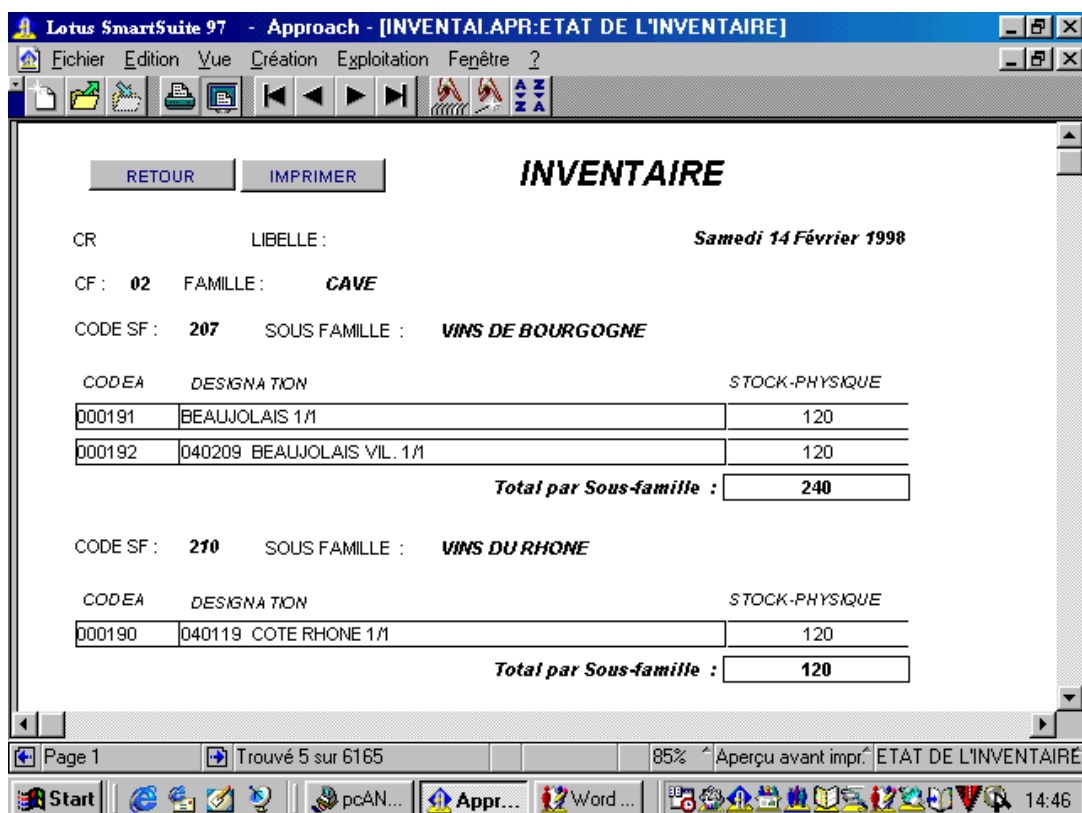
Lotus SmartSuite 97 - Approach - [INVENTAI.APR:ETAT DE L'INVENTAIRE]

Fichier Edition Vue Création Exploitation Fenêtre ?

RETOUR IMPRIMER

INVENTAIRE

CR LIBELLE :

Samedi 14 Février 1998

CF : 02 FAMILLE : CAVE

CODE SF : 207 SOUS FAMILLE : VINS DE BOURGOGNE

| CODEA | DESIGNATION | STOCK-PHYSIQUE |
|---|---|---|
| 000191 | BEAUJOLAIS 1/1 | 120 |
| 000192 | 040209 BEAUJOLAIS VIL. 1/1 | 120 |

Total par Sous-famille : 240

CODE SF : 210 SOUS FAMILLE : VINS DU RHONE

| CODEA | DESIGNATION | STOCK-PHYSIQUE |
|---|---|---|
| 000190 | 040119 COTE RHONE 1/1 | 120 |

Total par Sous-famille : 120

Page 1 Trouvé 5 sur 6165 85% Aperçu avant impr. ETAT DE L'INVENTAIRE

Start pcAN... Appr... Word ... 14:46